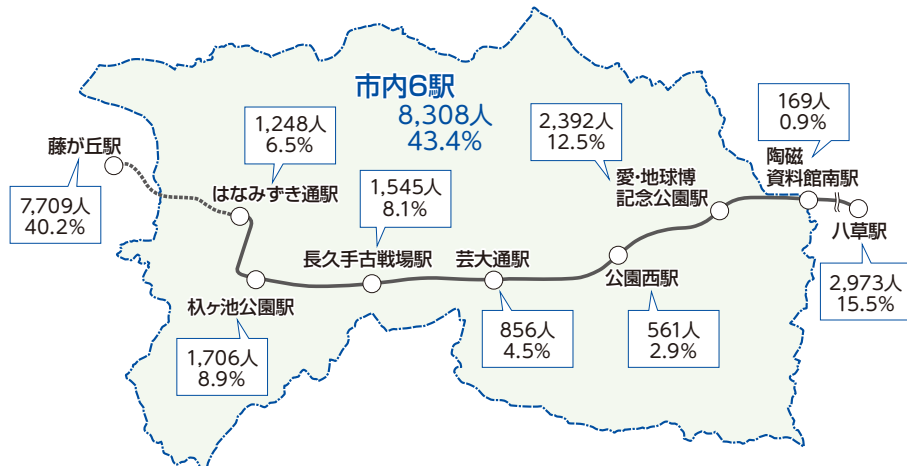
市内6駅
8,308人
43.4%

藤が丘駅
7,709人
40.2%

1,248人
6.5%
はなみずき通駅

杁ヶ池公園駅
1,706人
8.9%

1,545人
8.1%
長久手古戦場駅

芸大通駅
856人
4.5%

2,392人
12.5%
愛・地球博記念公園駅

公園西駅
561人
2.9%

169人
0.9%
陶磁資料館南駅

八草駅
2,973人
15.5%